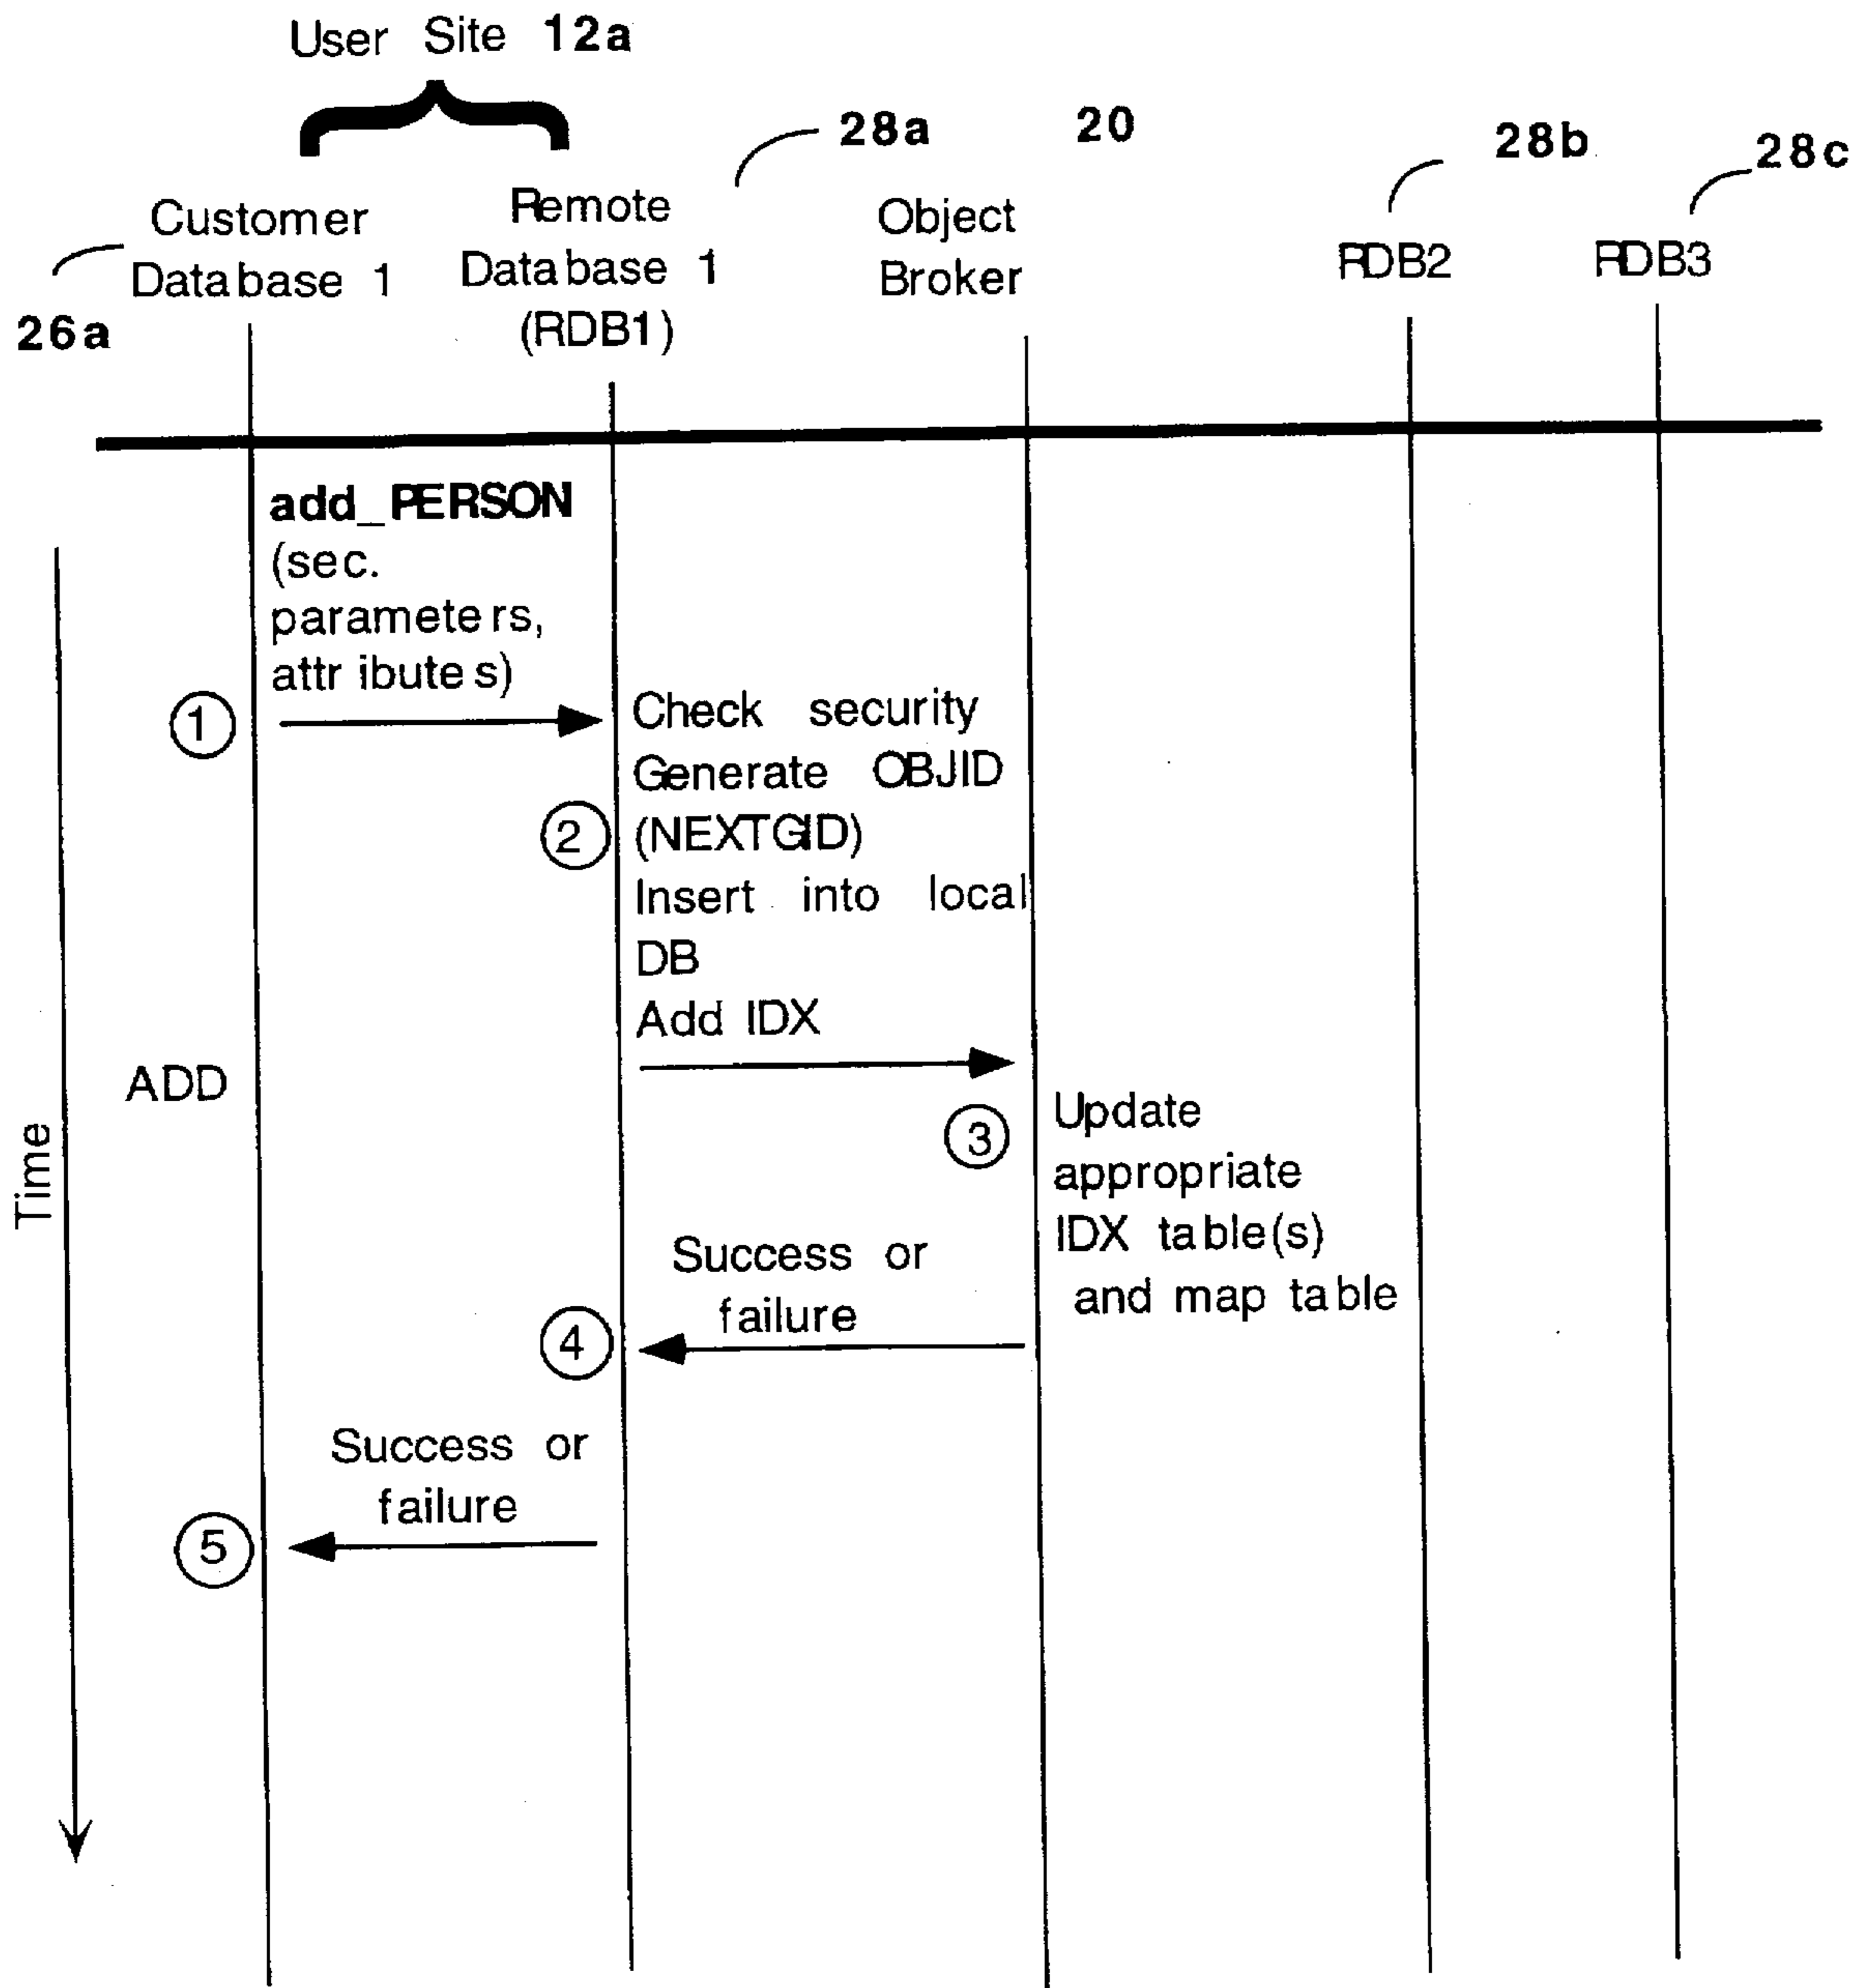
User Site 12a

28a

20

28b

28c

Customer Database 1

26a

Remote Database 1 (RDB1)

Object Broker

RDB2

RDB3

add_PERSON (sec. parameters, attributes)

1

Check security
Generate OBJID

2

(NEXTGID)
Insert into local DB
Add IDX

ADD

Time

3

Update appropriate IDX table(s) and map table

Success or failure

4

Success or failure

5